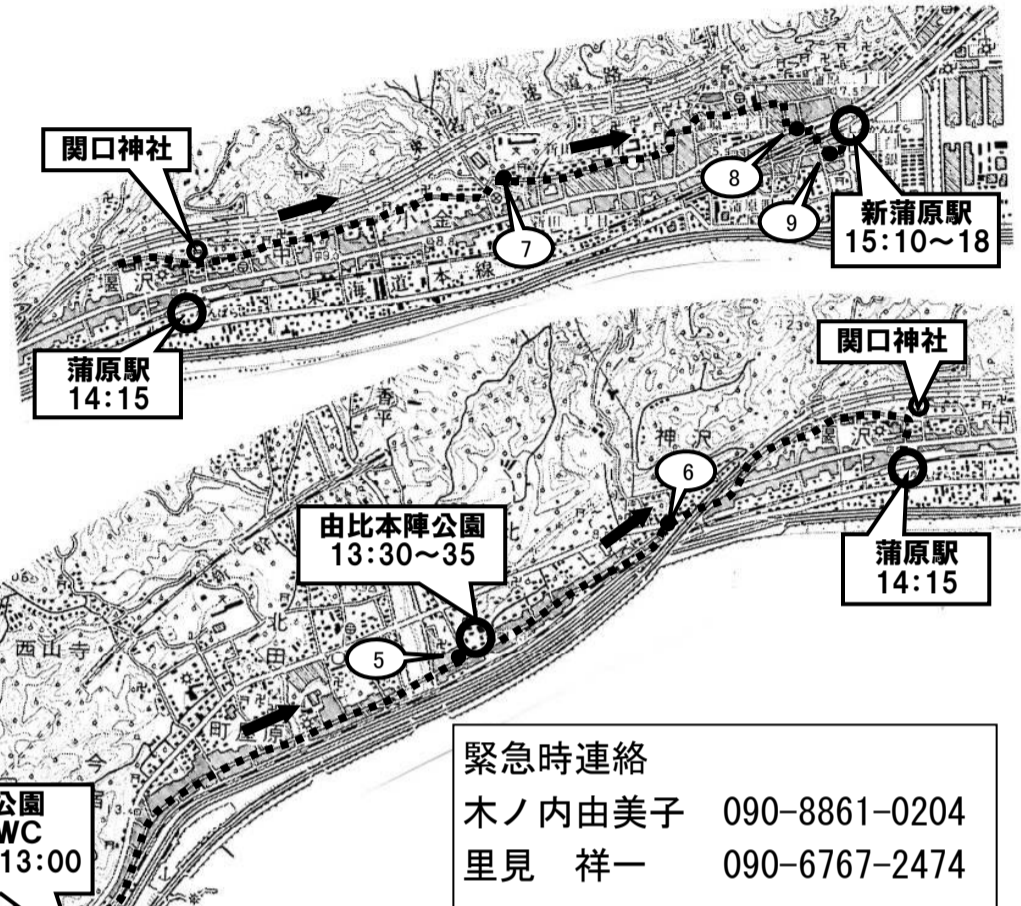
関口神社

7

8

9

新蒲原駅
15:10～18

蒲原駅
14:15

東海道本線

関口神社

6

蒲原駅
14:15

由比本陣公園
13:30～35

5

西山寺

公園
WC
13:00

緊急時連絡
木ノ内由美子　090-8861-0204
里見　祥一　090-6767-2474